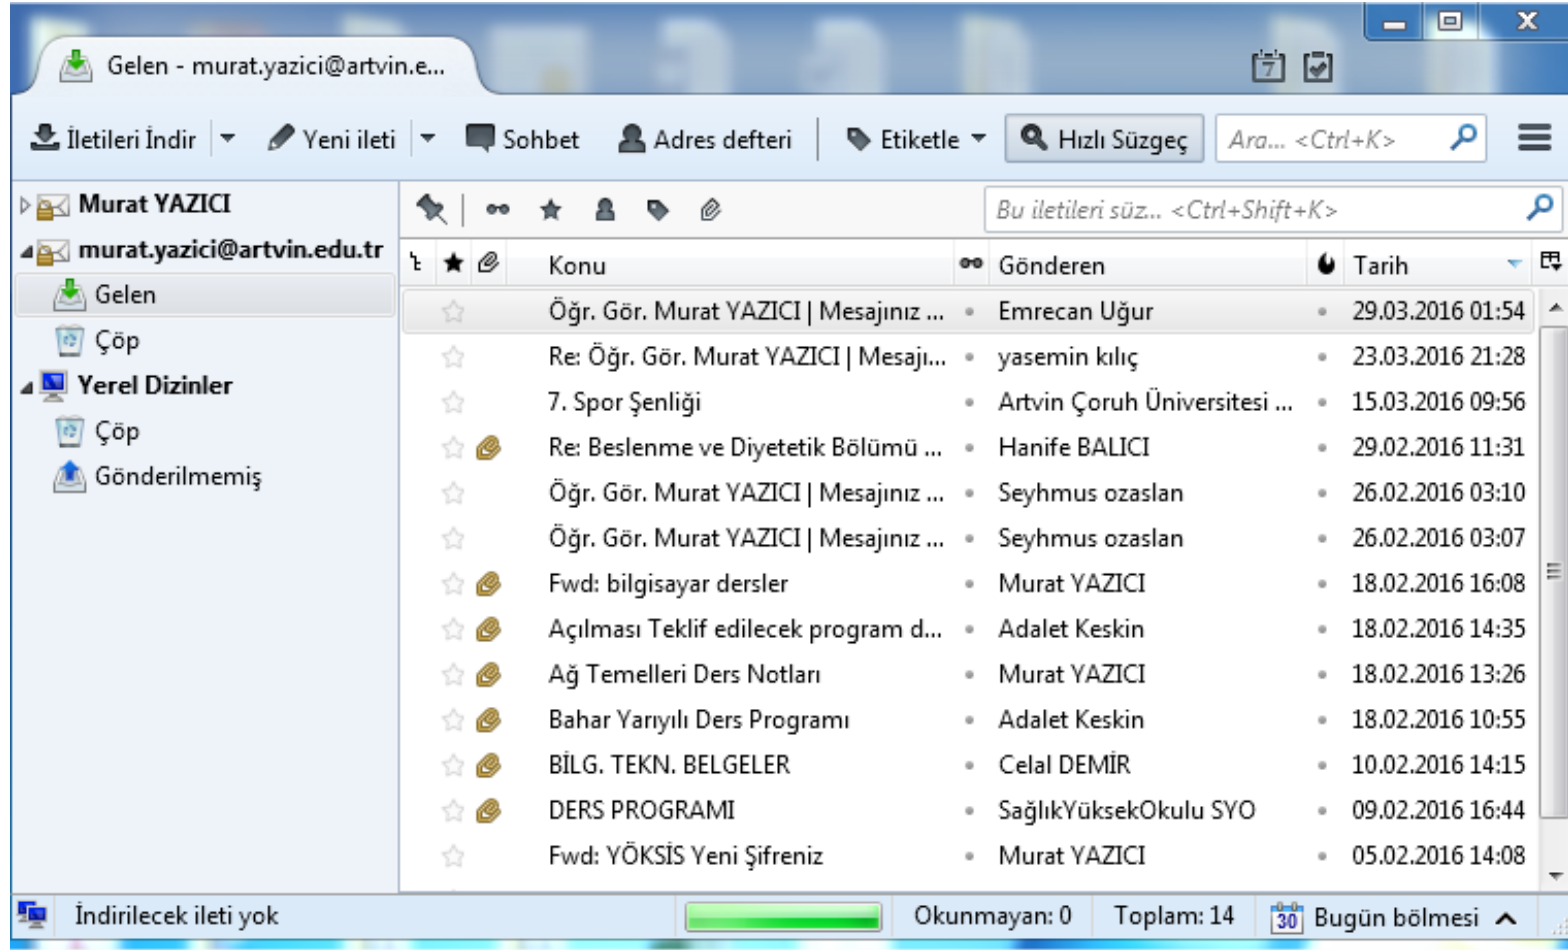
Gelen - murat.yazici@artvin.e...

İletileri İndir | Yeni ileti | Sohbet | Adres defteri | Etiketle | Hızlı Süzgeç | Ara... <Ctrl+K>

Murat YAZICI
murat.yazici@artvin.edu.tr
Gelen
Çöp
Yerel Dizinler
Çöp
Gönderilmemiş

Bu iletileri süz... <Ctrl+Shift+K>

| Konu | Gönderen | Tarih |
|---|---|---|
| Öğr. Gör. Murat YAZICI \| Mesajınız ... | Emrecan Uğur | 29.03.2016 01:54 |
| Re: Öğr. Gör. Murat YAZICI \| Mesajı... | yasemin kılıç | 23.03.2016 21:28 |
| 7. Spor Şenliği | Artvin Çoruh Üniversitesi ... | 15.03.2016 09:56 |
| Re: Beslenme ve Diyetetik Bölümü ... | Hanife BALICI | 29.02.2016 11:31 |
| Öğr. Gör. Murat YAZICI \| Mesajınız ... | Seyhmus ozaslan | 26.02.2016 03:10 |
| Öğr. Gör. Murat YAZICI \| Mesajınız ... | Seyhmus ozaslan | 26.02.2016 03:07 |
| Fwd: bilgisayar dersler | Murat YAZICI | 18.02.2016 16:08 |
| Açılması Teklif edilecek program d... | Adalet Keskin | 18.02.2016 14:35 |
| Ağ Temelleri Ders Notları | Murat YAZICI | 18.02.2016 13:26 |
| Bahar Yarıyılı Ders Programı | Adalet Keskin | 18.02.2016 10:55 |
| BİLG. TEKN. BELGELER | Celal DEMİR | 10.02.2016 14:15 |
| DERS PROGRAMI | SağlıkYüksekOkulu SYO | 09.02.2016 16:44 |
| Fwd: YÖKSİS Yeni Şifreniz | Murat YAZICI | 05.02.2016 14:08 |

İndirilecek ileti yok | Okunmayan: 0 | Toplam: 14 | 30 Bugün bölmesi